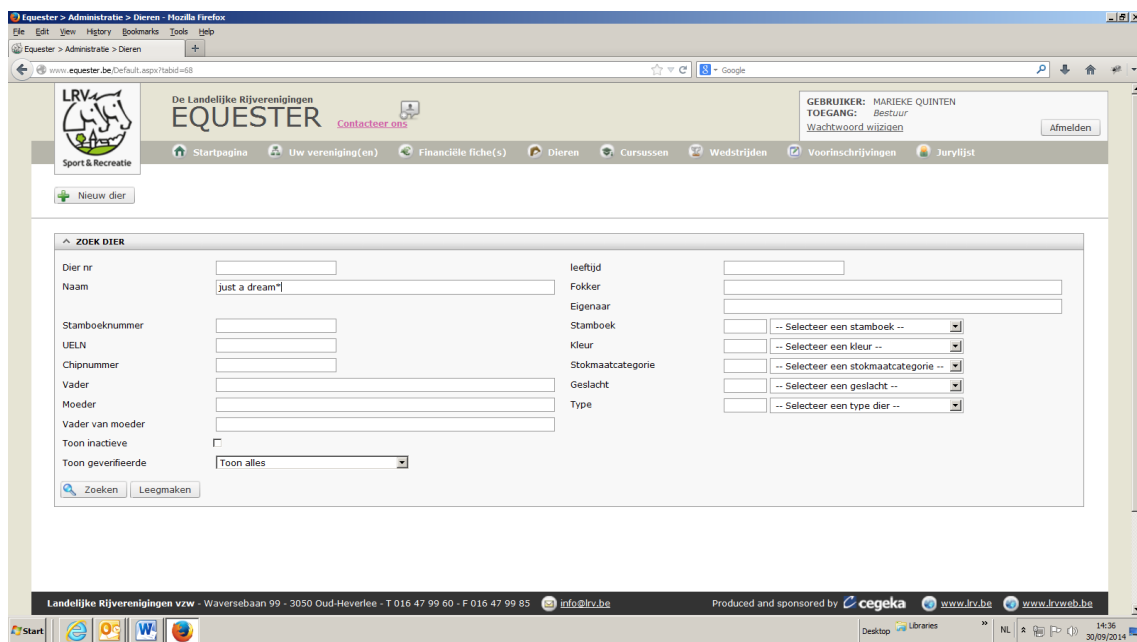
Equester > Administratie > Dieren - Mozilla Firefox

File Edit View History Bookmarks Tools Help

Equester > Administratie > Dieren

www.equester.be/Default.aspx?tabid=68

Google

LRV
Sport & Recreatie

De Landelijke Rijverenigingen
EQUESTER Contacteer ons

GEBRUIKER: MARIEKE QUINTEN
TOEGANG: Bestuur
Wachtwoord wijzigen
Afmelden

Startpagina Uw vereniging(en) Financiële fiche(s) Dieren Cursussen Wedstrijden Voorinschrijvingen Jurylijst

Nieuw dier

ZOEK DIER

Dier nr
Naam just a dream*
Stamboeknummer
UELN
Chipnummer
Vader
Moeder
Vader van moeder
Toon inactieve
Toon geverifieerde Toon alles

leeftijd
Fokker
Eigenaar
Stamboek -- Selecteer een stamboek --
Kleur -- Selecteer een kleur --
Stokmaatcategorie -- Selecteer een stokmaatcategorie --
Geslacht -- Selecteer een geslacht --
Type -- Selecteer een type dier --

Zoeken Leegmaken

Landelijke Rijverenigingen vzw - Waversebaan 99 - 3050 Oud-Heverlee - T 016 47 99 60 - F 016 47 99 85 info@lrv.be
Produced and sponsored by cegeka www.lrv.be www.lrvweb.be

Start
Desktop Libraries
NL 14:36 30/09/2014